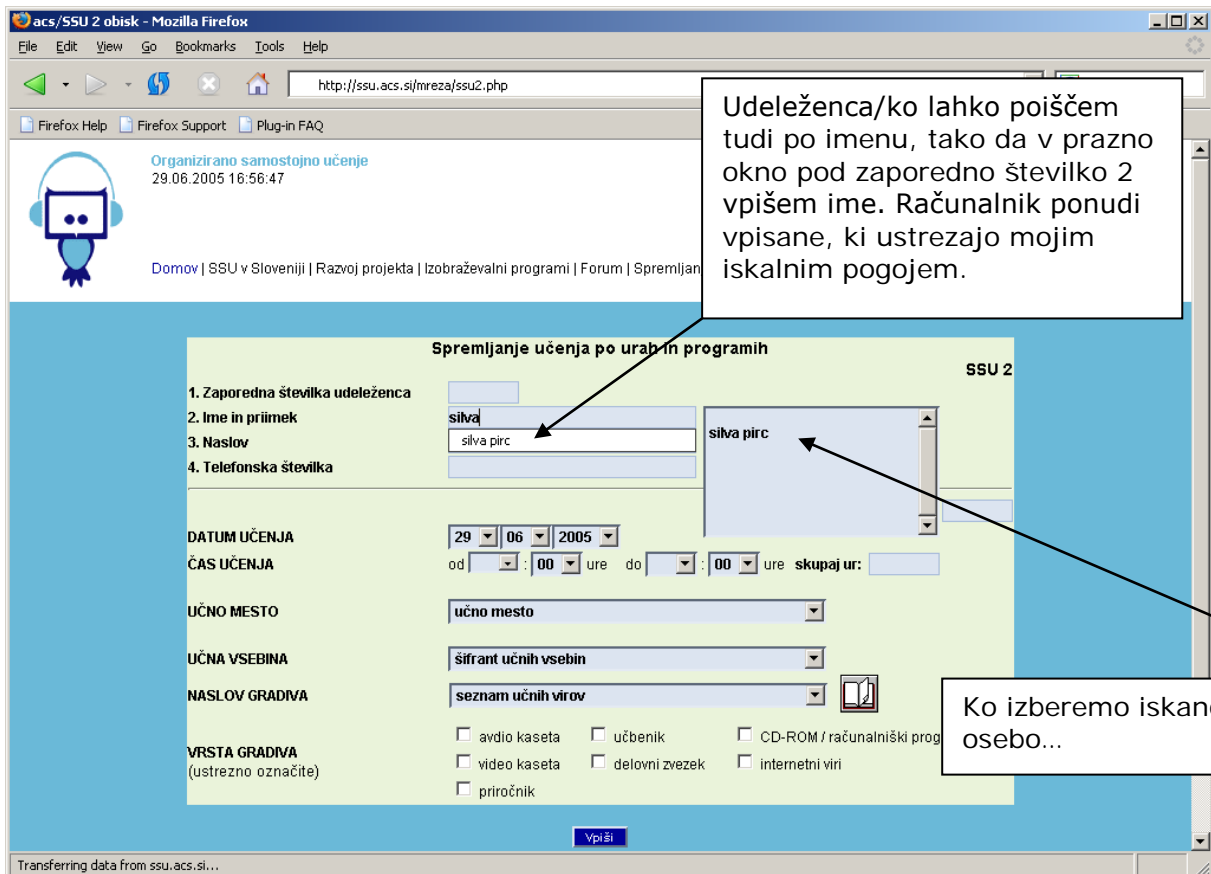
acs/SSU 2 obisk - Mozilla Firefox

File Edit View Go Bookmarks Tools Help

http://ssu.acs.si/mreza/ssu2.php

Firefox Help Firefox Support Plug-in FAQ

Organizirano samostojno učenje
29.06.2005 16:56:47

Domov | SSU v Sloveniji | Razvoj projekta | Izobraževalni programi | Forum | Spremljan

Udeleženca/ko lahko poiščem tudi po imenu, tako da v prazno okno pod zaporedno številko 2 vpišem ime. Računalnik ponudi vpisane, ki ustrezajo mojim iskalnim pogojem.

Spremljanje učenja po urah in programih

SSU 2

1. Zaporedna številka udeleženca
2. Ime in priimek
3. Naslov
4. Telefonska številka

silva
silva pirc

silva pirc

DATUM UČENJA
29 06 2005
ČAS UČENJA
od : 00 ure do : 00 ure skupaj ur:

UČNO MESTO
učno mesto

UČNA VSEBINA
šifrant učnih vsebin

NASLOV GRADIVA
seznam učnih virov

VRSTA GRADIVA
(ustrezno označite)

avdio kaseta
učbenik
CD-ROM / računalniški prog
video kaseta
delovni zvezek
internetni viri
priročnik

Ko izberemo iskan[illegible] osebo…

Vpiši

Transferring data from ssu.acs.si...